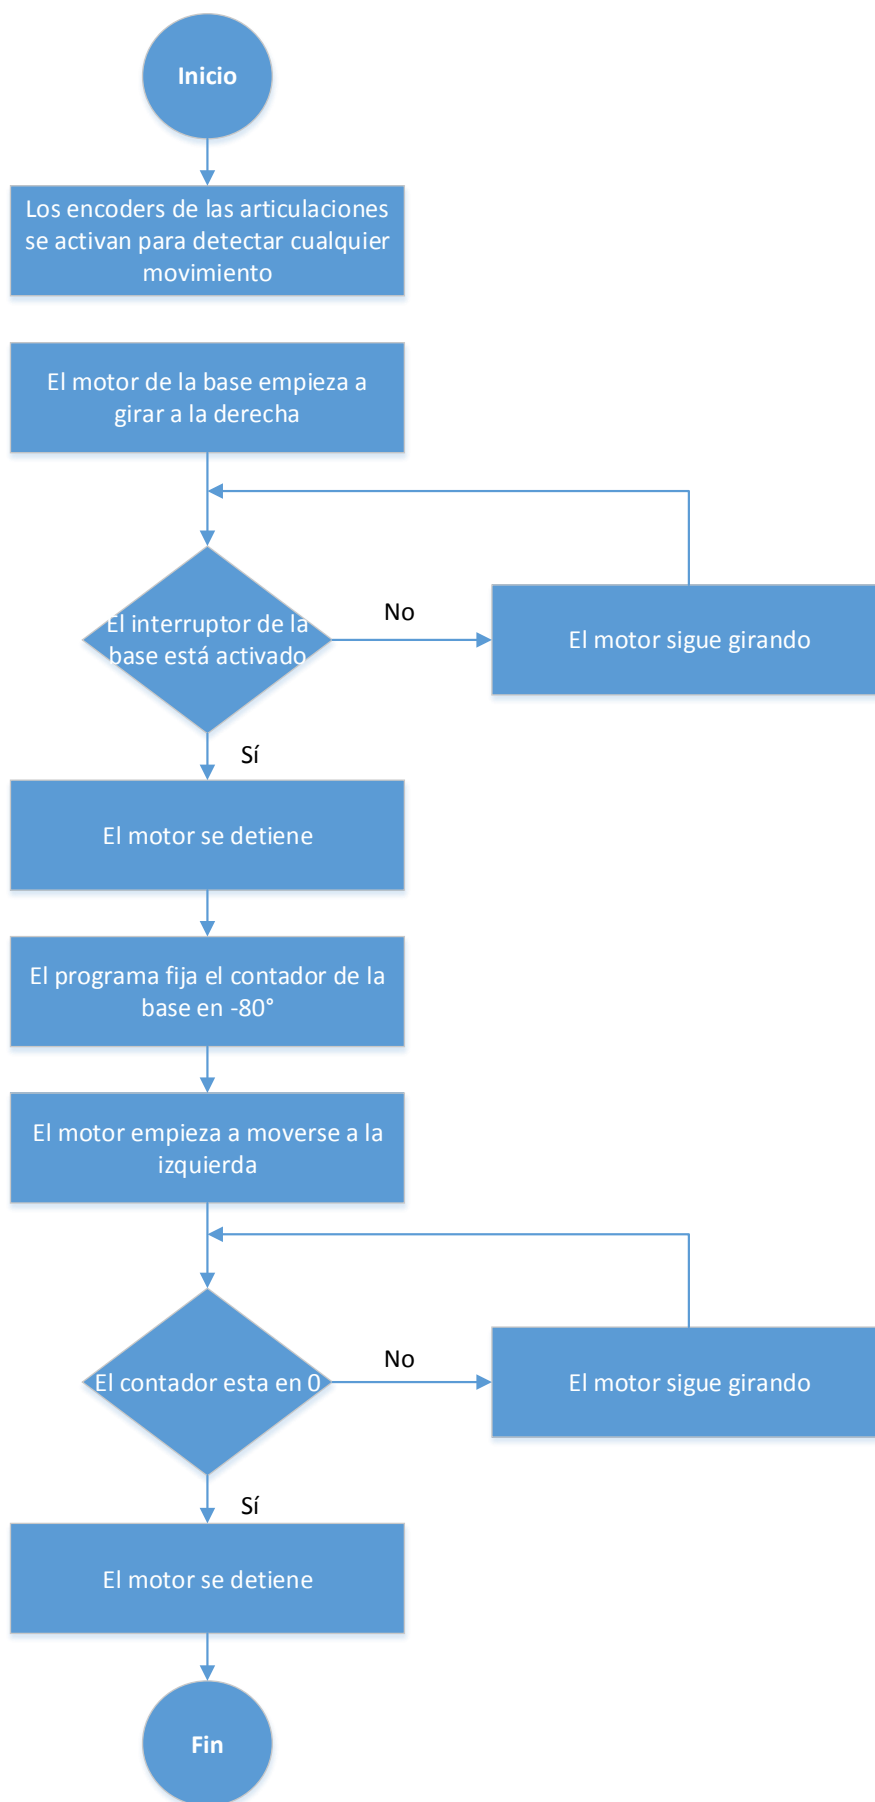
Inicio

Los encoders de las articulaciones se activan para detectar cualquier movimiento

El motor de la base empieza a girar a la derecha

El interruptor de la base está activado

No

El motor sigue girando

Sí

El motor se detiene

El programa fija el contador de la base en -80°

El motor empieza a moverse a la izquierda

El contador esta en 0

No

El motor sigue girando

Sí

El motor se detiene

Fin